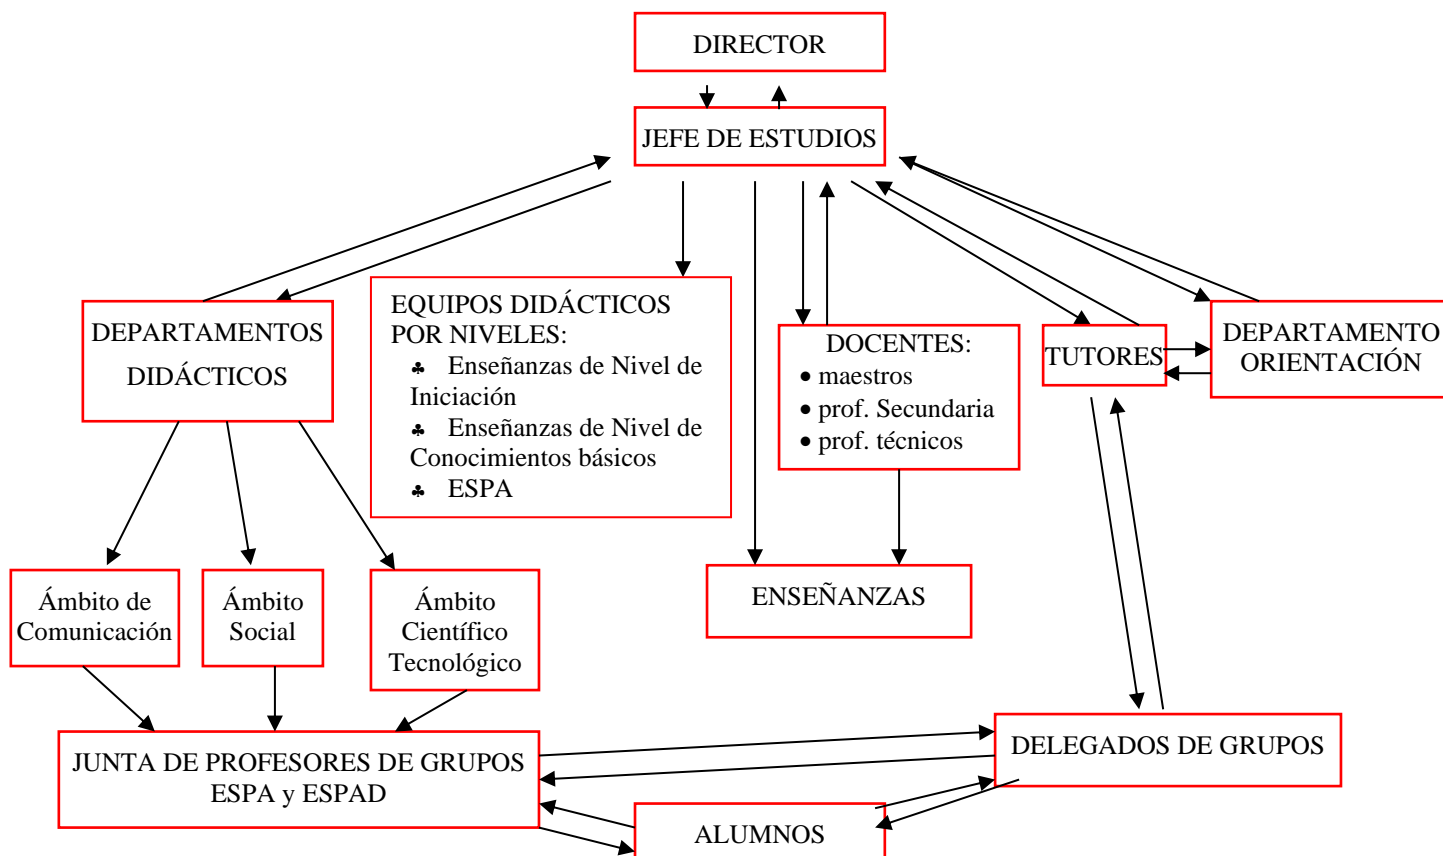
DIRECTOR

JEFE DE ESTUDIOS

DEPARTAMENTOS DIDÁCTICOS

EQUIPOS DIDÁCTICOS POR NIVELES:
♣ Enseñanzas de Nivel de Iniciación
♣ Enseñanzas de Nivel de Conocimientos básicos
♣ ESPA

DOCENTES:
• maestros
• prof. Secundaria
• prof. técnicos

TUTORES

DEPARTAMENTO ORIENTACIÓN

Ámbito de Comunicación

Ámbito Social

Ámbito Científico Tecnológico

ENSEÑANZAS

JUNTA DE PROFESORES DE GRUPOS ESPA y ESPAD

DELEGADOS DE GRUPOS

ALUMNOS